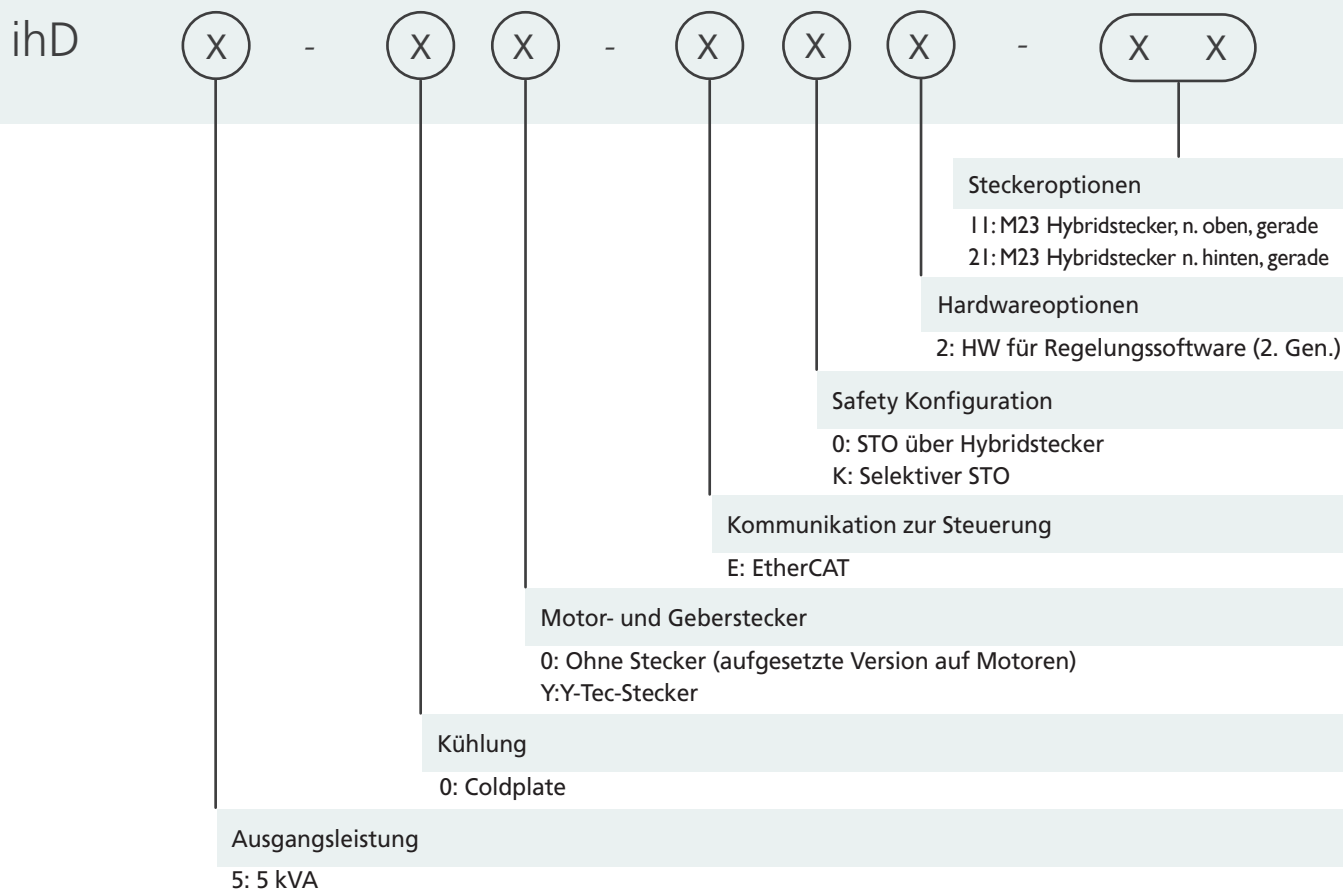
ihD X - X X - X X X - X X

Steckeroptionen

11: M23 Hybridstecker, n. oben, gerade
21: M23 Hybridstecker n. hinten, gerade

Hardwareoptionen

2: HW für Regelungssoftware (2. Gen.)

Safety Konfiguration

0: STO über Hybridstecker
K: Selektiver STO

Kommunikation zur Steuerung

E: EtherCAT

Motor- und Geberstecker

0: Ohne Stecker (aufgesetzte Version auf Motoren)
Y:Y-Tec-Stecker

Kühlung

0: Coldplate

Ausgangsleistung

5: 5 kVA